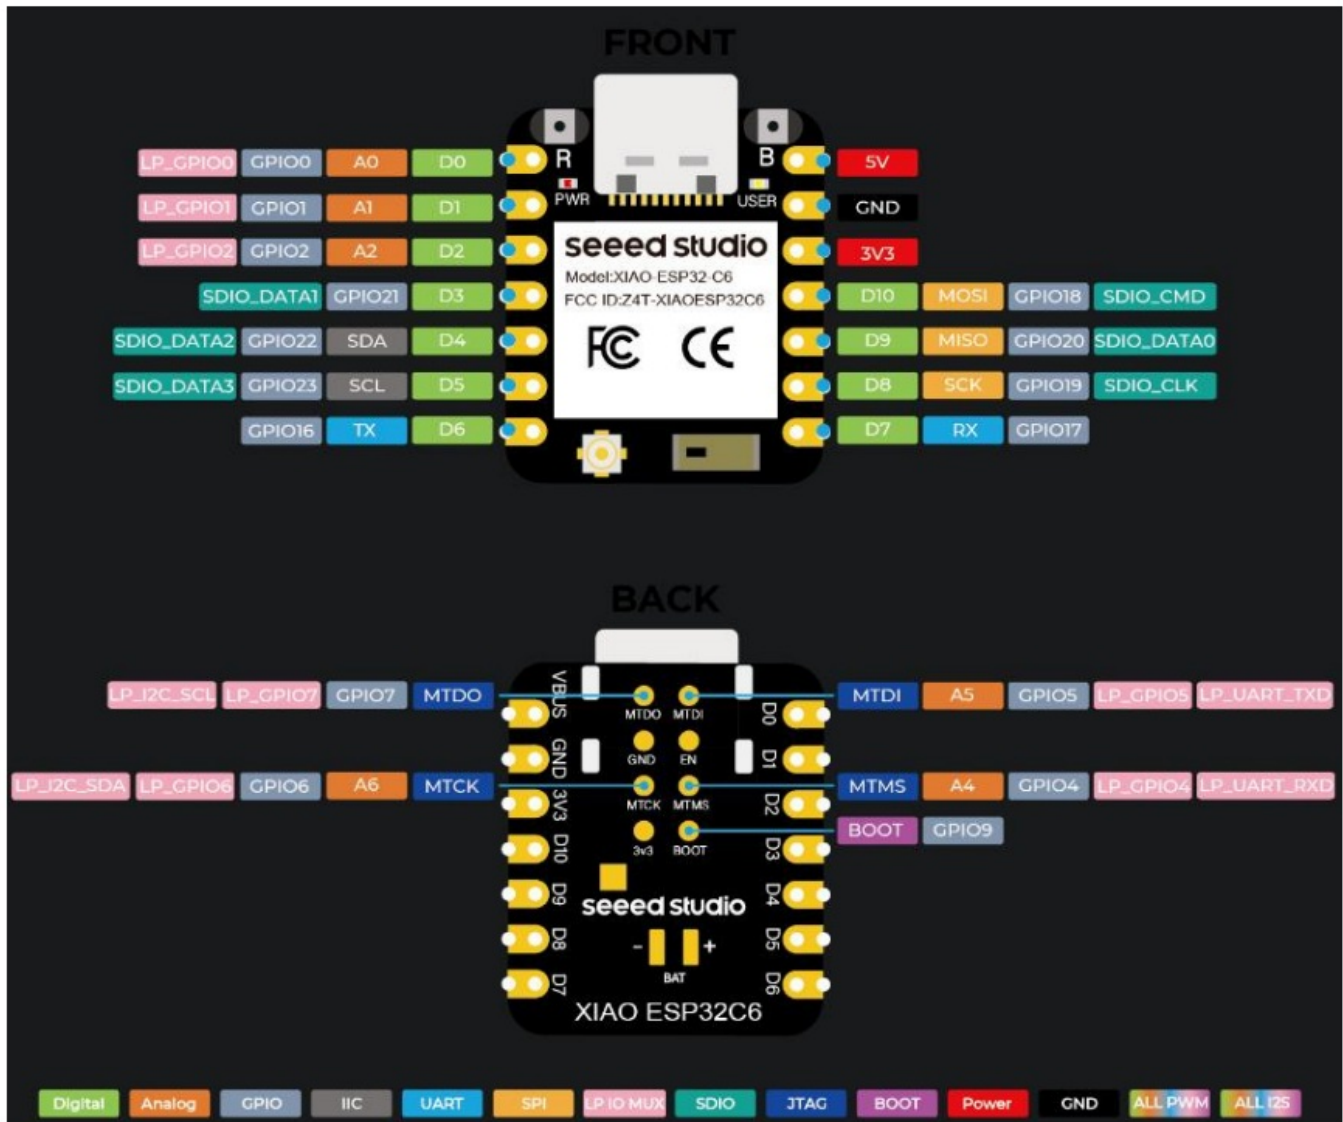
FRONT

LP_GPIO0 GPIO0 A0 D0
R
B
5V

LP_GPIO1 GPIO1 A1 D1
PWR
USER
GND

LP_GPIO2 GPIO2 A2 D2
seeed studio
Model:XIAO-ESP32-C6
FCC ID:Z4T-XIAOESP32C6
FC CE
3V3

SDIO_DATA1 GPIO21 D3
D10 MOSI GPIO18 SDIO_CMD

SDIO_DATA2 GPIO22 SDA D4
D9 MISO GPIO20 SDIO_DATA0

SDIO_DATA3 GPIO23 SCL D5
D8 SCK GPIO19 SDIO_CLK

GPIO16 TX D6
D7 RX GPIO17

BACK

LP_I2C_SCL LP_GPIO7 GPIO7 MTDO
MTDI A5 GPIO5 LP_GPIO5 LP_UART_TXD

LP_I2C_SDA LP_GPIO6 GPIO6 A6 MTCK
MTMS A4 GPIO4 LP_GPIO4 LP_UART_RXD

BOOT GPIO9

VBUS GND 3V3 D10 D9 D8 D7
MTDO MTDI GND EN MTCK MTMS 3v3 BOOT
D0 D1 D2 D3 D4 D5 D6
seeed studio
- +
BAT
XIAO ESP32C6

Digital Analog GPIO IIC UART SPI LP IO MUX SDIO JTAG BOOT Power GND ALL PWM ALL I2S